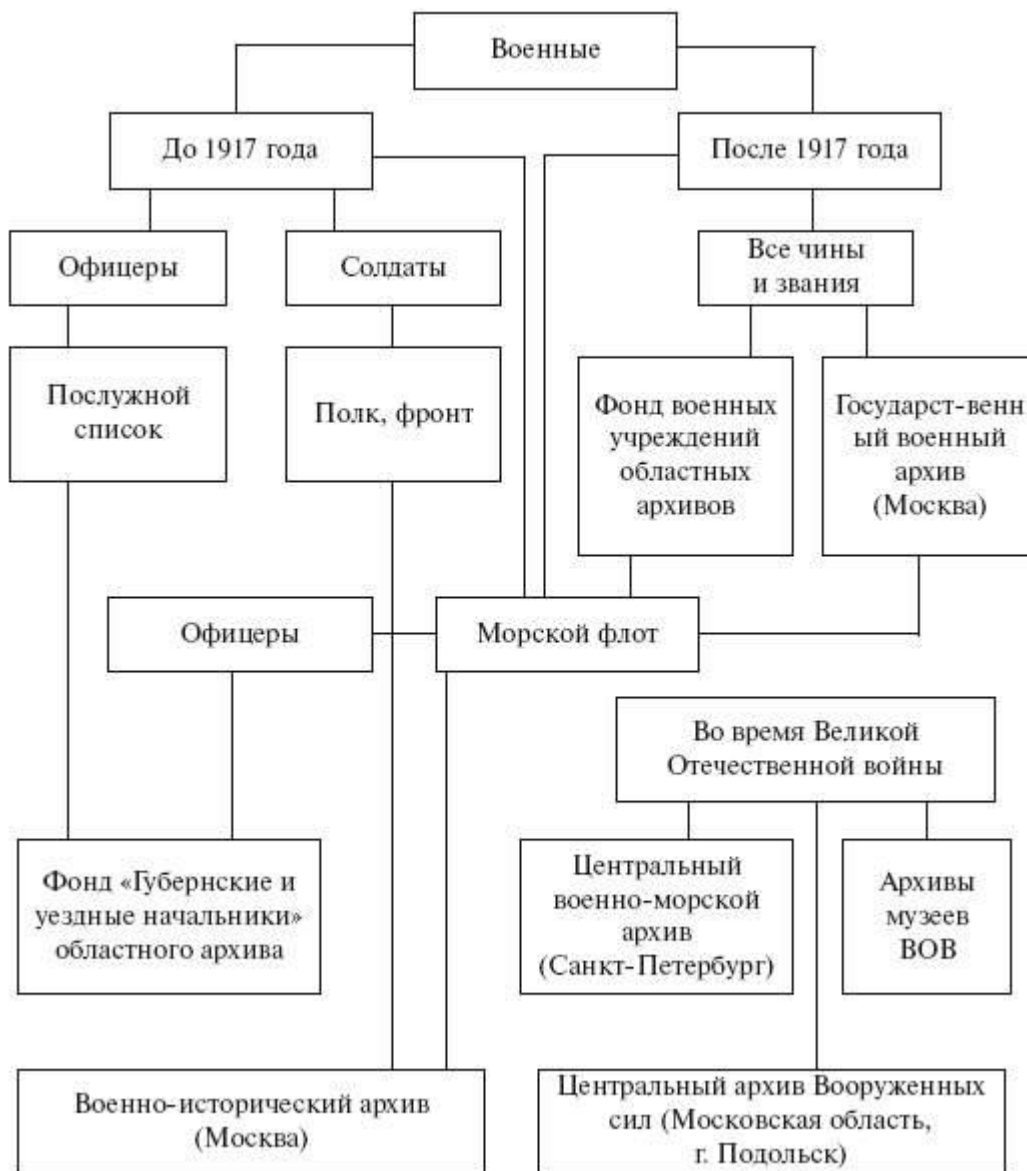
Военные

До 1917 года

После 1917 года

Офицеры

Солдаты

Все чины и звания

Послужной список

Полк, фронт

Фонд военных учреждений областных архивов

Государст-венн ый военный архив (Москва)

Офицеры

Морской флот

Во время Великой Отечественной войны

Фонд «Губернские и уездные начальники» областного архива

Центральный военно-морской архив (Санкт-Петербург)

Архивы музеев ВОВ

Военно-исторический архив (Москва)

Центральный архив Вооруженных сил (Московская область, г. Подольск)